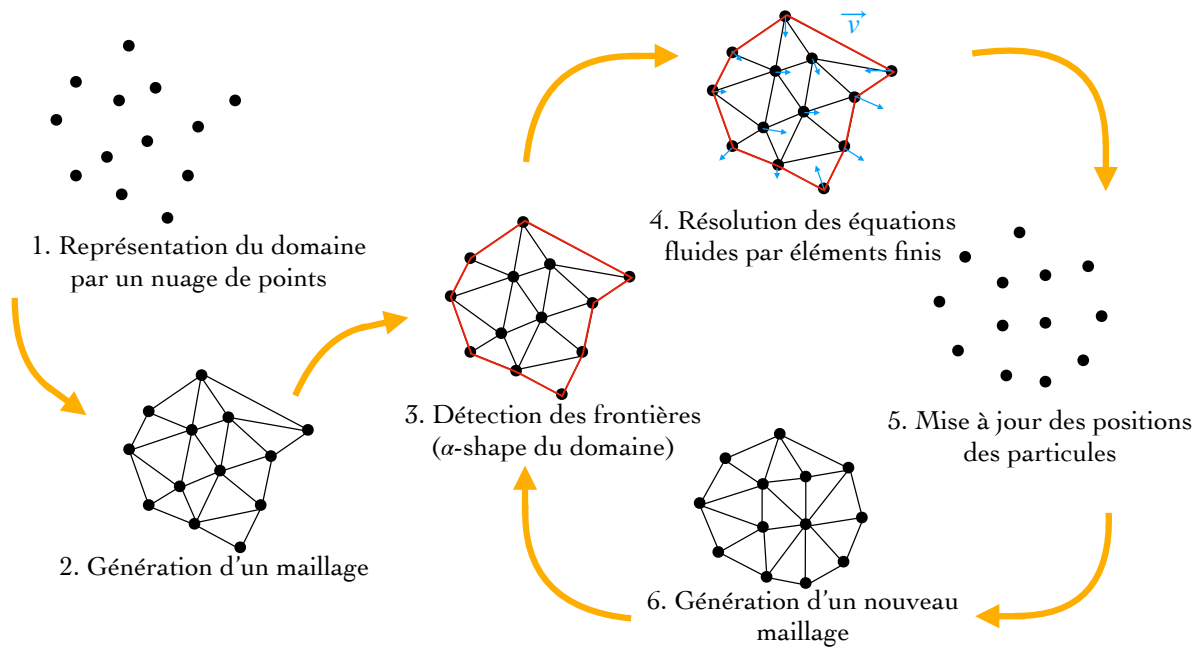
1. Représentation du domaine par un nuage de points

2. Génération d'un maillage

3. Détection des frontières ($\alpha$-shape du domaine)

$\overrightarrow{v}$

4. Résolution des équations fluides par éléments finis

5. Mise à jour des positions des particules

6. Génération d'un nouveau maillage